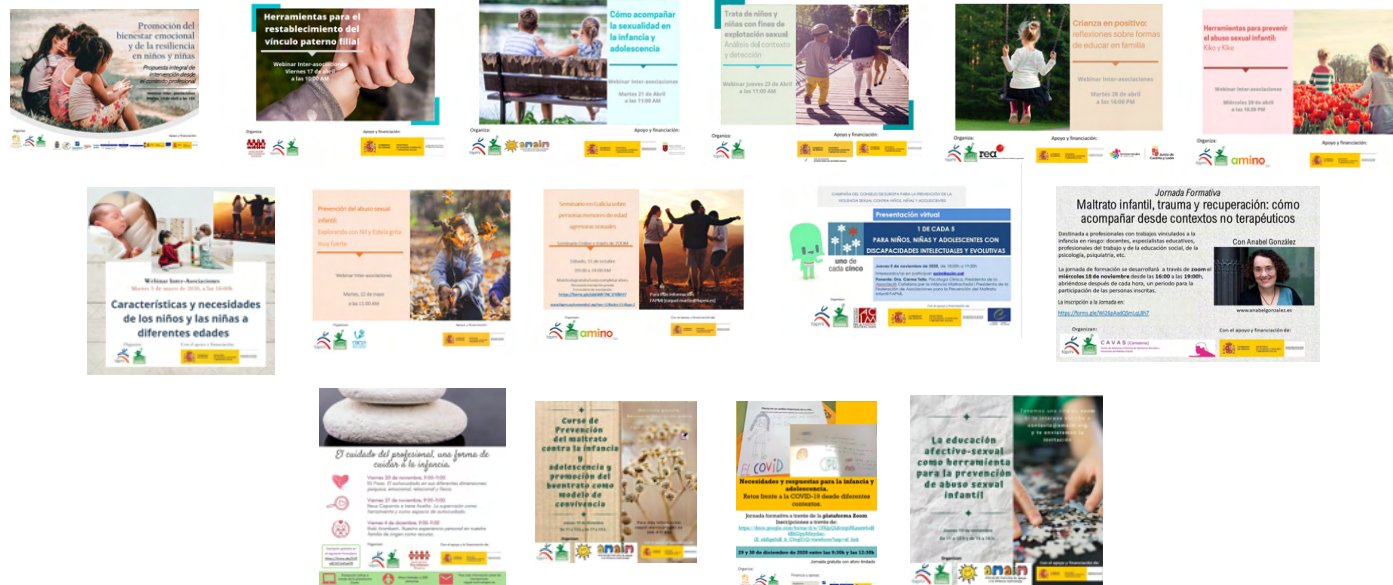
Promoción del bienestar emocional y de la resiliencia en niños y niñas
Propuesta integral de intervención desde el ámbito profesional

Herramientas para el restablecimiento del vínculo paterno filial
Webinar Inter-asociaciones
Viernes 17 de abril
a las 10:00 AM
Organiza:
Apoyo y financiación:

Cómo acompañar la sexualidad en la infancia y adolescencia
Webinar Inter-asociaciones
Martes 21 de Abril
a las 11:00 AM
Organiza:
Apoyo y financiación:

Trata de niños y niñas con fines de explotación sexual
Análisis del contexto y detección
Webinar jueves 23 de Abril a las 11:00 AM
Organiza:
Apoyo y financiación:

Crianza en positivo: reflexiones sobre formas de educar en familia
Webinar Inter-asociaciones
Martes 28 de abril
a las 16:00 PM
Organiza:
Apoyo y financiación:

Herramientas para prevenir el abuso sexual infantil: Kiko y Kika
Webinar Inter-asociaciones
Miércoles 29 de abril
a las 16:00 PM
Organiza:
Apoyo y financiación:

Webinar Inter-Asociaciones
Martes 5 de mayo de 2020, a las 16:00h
Características y necesidades de los niños y las niñas a diferentes edades
Organiza
Con el apoyo y financiación

Prevención del abuso sexual infantil:
Explorando con Nil y Estela grita muy fuerte
Webinar Inter-asociaciones
Martes, 12 de mayo
a las 11:00 AM
Organiza:
Apoyo y financiación:

Seminario en Galicia sobre personas menores de edad agresoras sexuales
Sábado, 24 de octubre
Para más información:
FAPMI [seguridad@fapmi.es]

CAMPAÑA DEL CONSEJO DE EUROPA PARA LA PREVENCIÓN DE LA VIOLENCIA SEXUAL CONTRA NIÑOS, NIÑAS Y ADOLESCENTES
Presentación virtual
1 DE CADA 5
PARA NIÑOS, NIÑAS Y ADOLESCENTES CON DISCAPACIDADES INTELECTUALES Y EVOLUTIVAS
uno de cada cinco
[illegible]

Jornada Formativa
Maltrato infantil, trauma y recuperación: cómo acompañar desde contextos no terapéuticos
Destinada a profesionales con trabajos vinculados a la infancia en riesgo: docentes, especialistas educativos, profesionales del trabajo y de la educación social, de la psicología, psiquiatría, etc.
Con Anabel González
La jornada de formación se desarrollará a través de zoom el miércoles 18 de noviembre desde las 16:00 a las 19:00h, abriéndose después de cada hora, un periodo para la participación de las personas inscritas.
www.anabelgonzalez.es
La inscripción a la Jornada en:
https://forms.gle/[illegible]
Organizan:
Con el apoyo y financiación de:
CAVAS Cantabria

El cuidado del profesional, una forma de cuidar a la infancia.
Viernes 20 de noviembre, 9:00-11:00
Viernes 27 de noviembre, 9:00-11:00
Viernes 4 de diciembre, 9:00-11:00
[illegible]
Organiza:
Con el apoyo y financiación de:

Curso de Prevención del maltrato contra la infancia y adolescencia y promoción del buentrato como modelo de convivencia
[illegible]

Necesidades y respuestas para la infancia y adolescencia. Retos frente a la COVID-19 desde diferentes contextos.
Jornada formativa a través de la plataforma Zoom
Inscripciones a través de:
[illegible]
29 y 30 de diciembre de 2020 entre las 9:30h y las 12:30h
Jornada gratuita con aforo limitado
Organiza:
Financia y apoya:

La educación afectivo-sexual como herramienta para la prevención de abuso sexual infantil
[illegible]
Organizan:
Con el apoyo y financiación de: